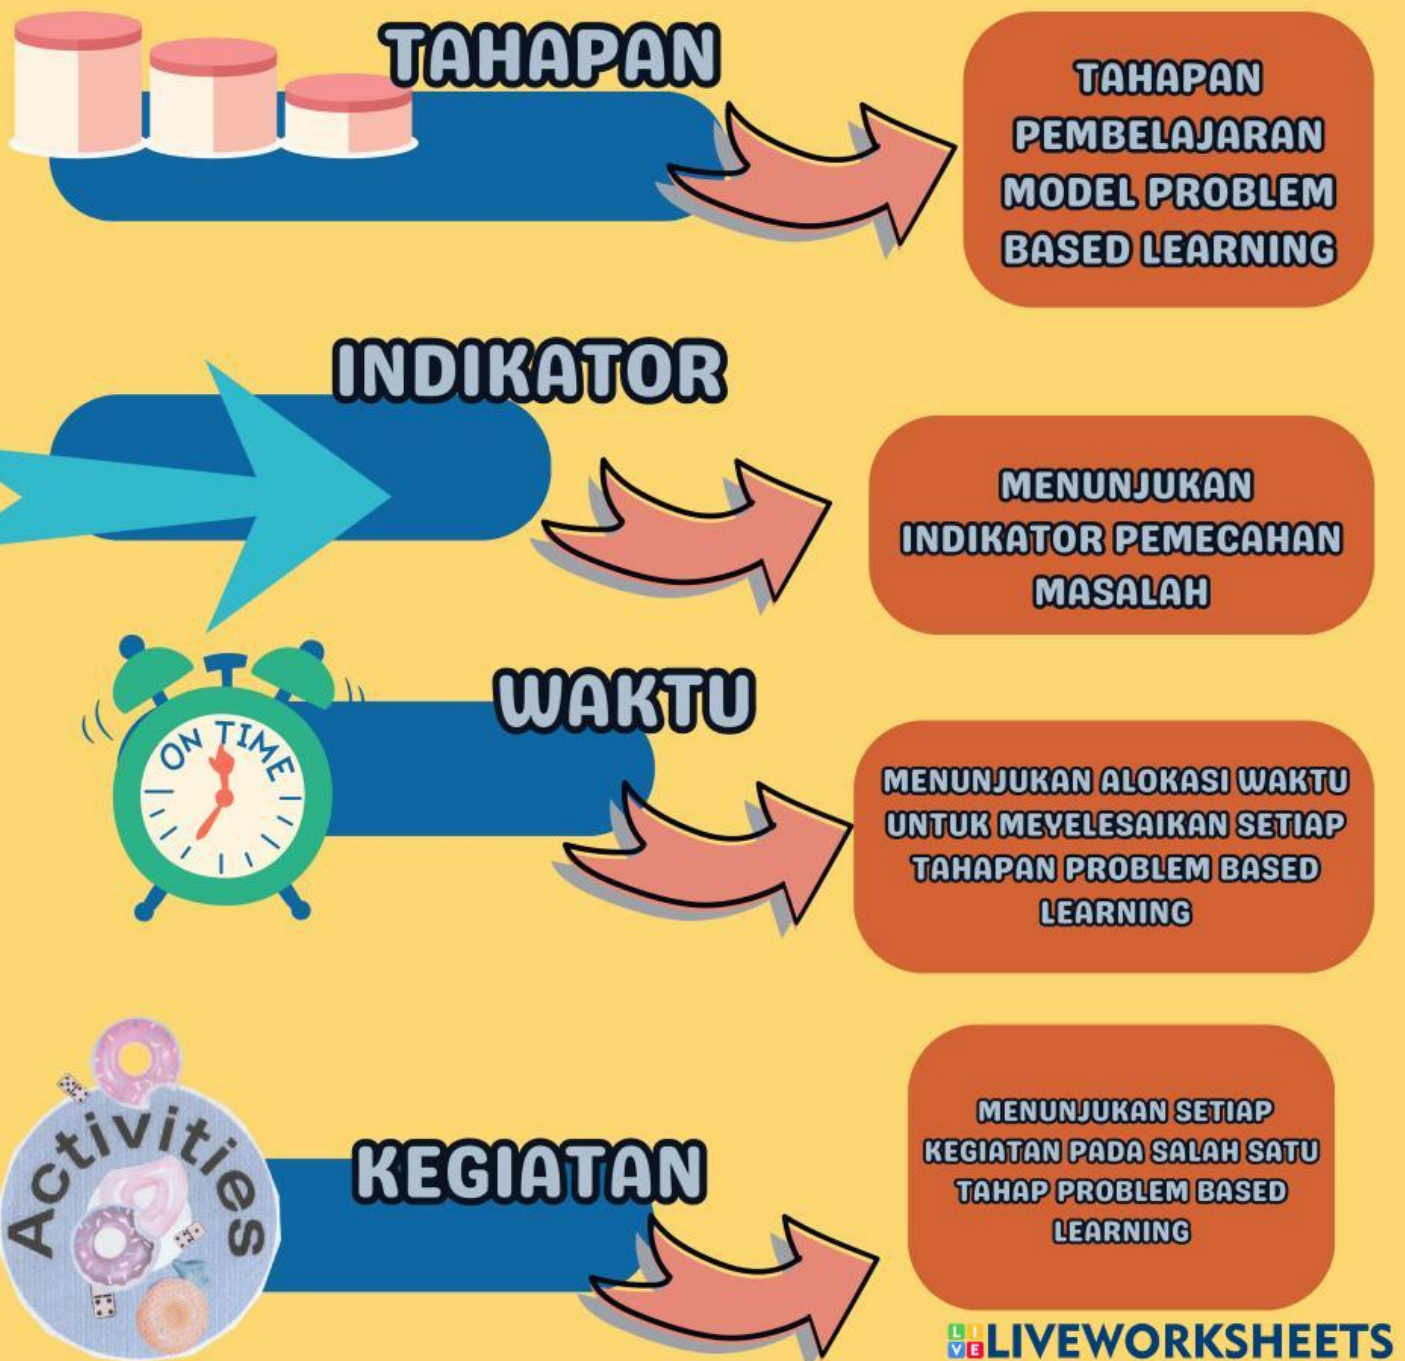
TAHAPAN

TAHAPAN PEMBELAJARAN MODEL PROBLEM BASED LEARNING

INDIKATOR

MENUNJUKAN INDIKATOR PEMECAHAN MASALAH

ON TIME

WAKTU

MENUNJUKAN ALOKASI WAKTU UNTUK MEYELESAIKAN SETIAP TAHAPAN PROBLEM BASED LEARNING

Activities

KEGIATAN

MENUNJUKAN SETIAP KEGIATAN PADA SALAH SATU TAHAP PROBLEM BASED LEARNING

LIVEWORKSHEETS